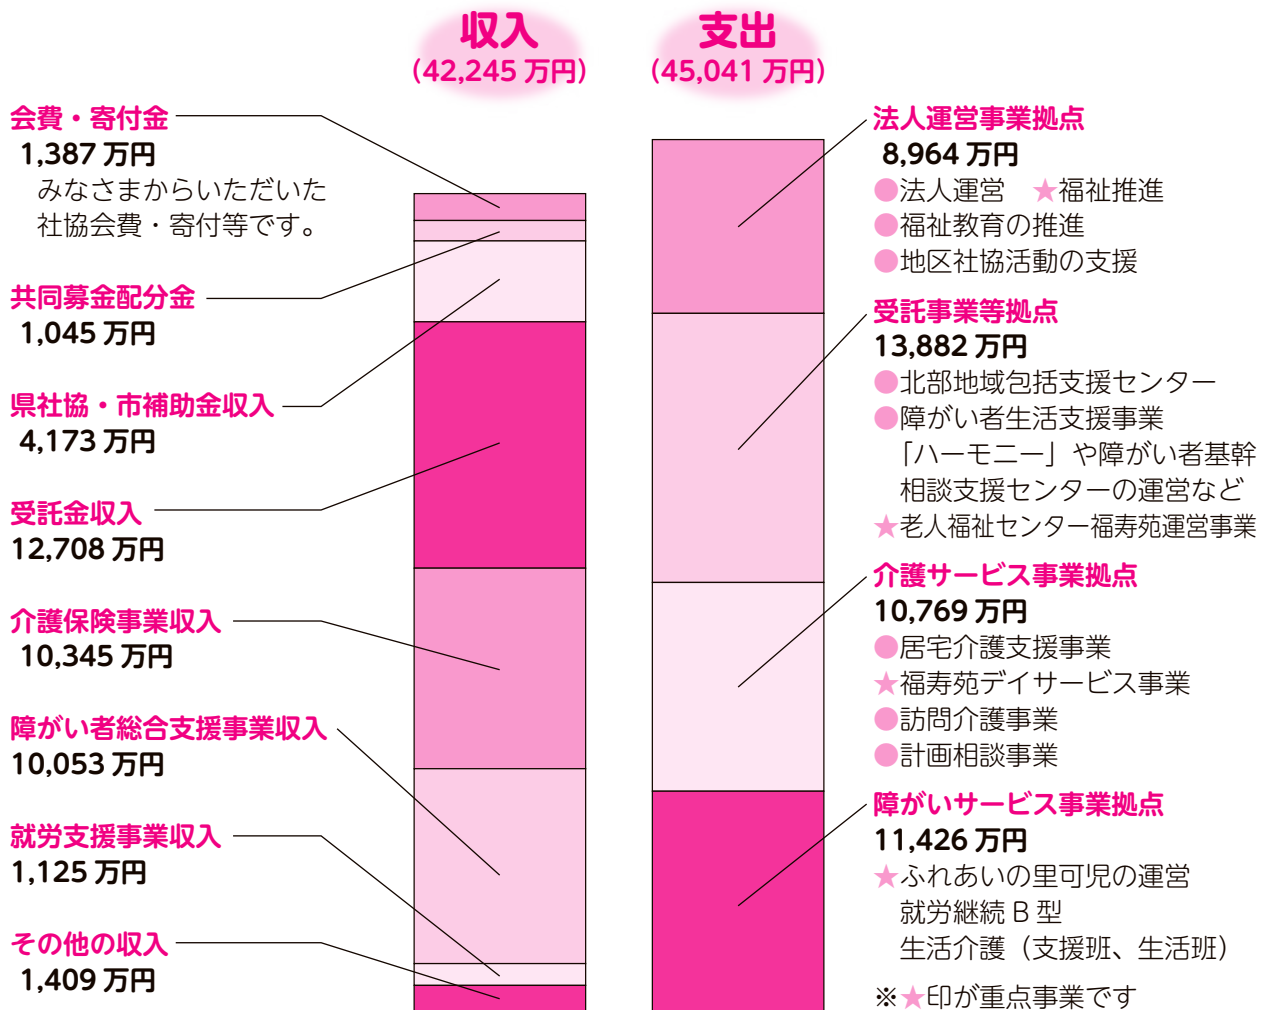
収入
(42,245 万円)

支出
(45,041 万円)

会費・寄付金
1,387 万円
みなさまからいただいた社協会費・寄付等です。

共同募金配分金
1,045 万円

県社協・市補助金収入
4,173 万円

受託金収入
12,708 万円

介護保険事業収入
10,345 万円

障がい者総合支援事業収入
10,053 万円

就労支援事業収入
1,125 万円

その他の収入
1,409 万円

法人運営事業拠点
8,964 万円
●法人運営 ★福祉推進
●福祉教育の推進
●地区社協活動の支援

受託事業等拠点
13,882 万円
●北部地域包括支援センター
●障がい者生活支援事業「ハーモニー」や障がい者基幹相談支援センターの運営など
★老人福祉センター福寿苑運営事業

介護サービス事業拠点
10,769 万円
●居宅介護支援事業
★福寿苑デイサービス事業
●訪問介護事業
●計画相談事業

障がいサービス事業拠点
11,426 万円
★ふれあいの里可児の運営
就労継続 B 型
生活介護（支援班、生活班）

※★印が重点事業です